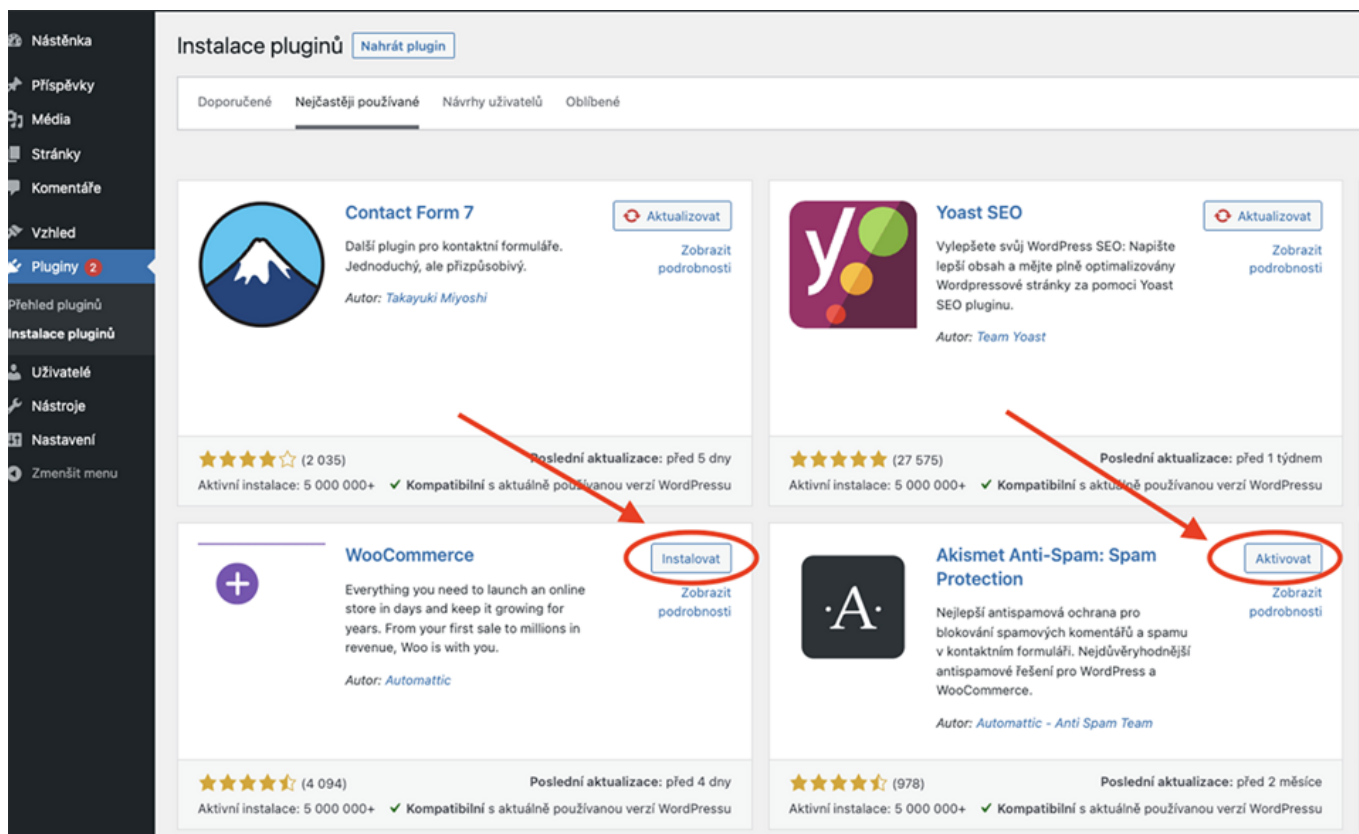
Nástěnka
Příspěvky
Média
Stránky
Komentáře
Vzhled
Pluginy 2
Přehled pluginů
Instalace pluginů
Uživatelé
Nástroje
Nastavení
Zmenšit menu

Instalace pluginů Nahrát plugin

Doporučené Nejčastěji používané Návrhy uživatelů Oblíbené

Contact Form 7
Další plugin pro kontaktní formuláře. Jednoduchý, ale přizpůsobivý.
Autor: Takayuki Miyoshi
Aktualizovat
Zobrazit podrobnosti
(2 035)
Poslední aktualizace: před 5 dny
Aktivní instalace: 5 000 000+
✓ Kompatibilní s aktuálně používanou verzí WordPressu

Yoast SEO
Vylepšete svůj WordPress SEO: Napište lepší obsah a mějte plně optimalizovány Wordpressové stránky za pomoci Yoast SEO pluginu.
Autor: Team Yoast
Aktualizovat
Zobrazit podrobnosti
(27 575)
Poslední aktualizace: před 1 týdnem
Aktivní instalace: 5 000 000+
✓ Kompatibilní s aktuálně používanou verzí WordPressu

WooCommerce
Everything you need to launch an online store in days and keep it growing for years. From your first sale to millions in revenue, Woo is with you.
Autor: Automattic
Instalovat
Zobrazit podrobnosti
(4 094)
Poslední aktualizace: před 4 dny
Aktivní instalace: 5 000 000+
✓ Kompatibilní s aktuálně používanou verzí WordPressu

Akismet Anti-Spam: Spam Protection
Nejlepší antispamová ochrana pro blokování spamových komentářů a spamu v kontaktním formuláři. Nejdůvěryhodnější antispamové řešení pro WordPress a WooCommerce.
Autor: Automattic - Anti Spam Team
Aktivovat
Zobrazit podrobnosti
(978)
Poslední aktualizace: před 2 měsíce
Aktivní instalace: 5 000 000+
✓ Kompatibilní s aktuálně používanou verzí WordPressu